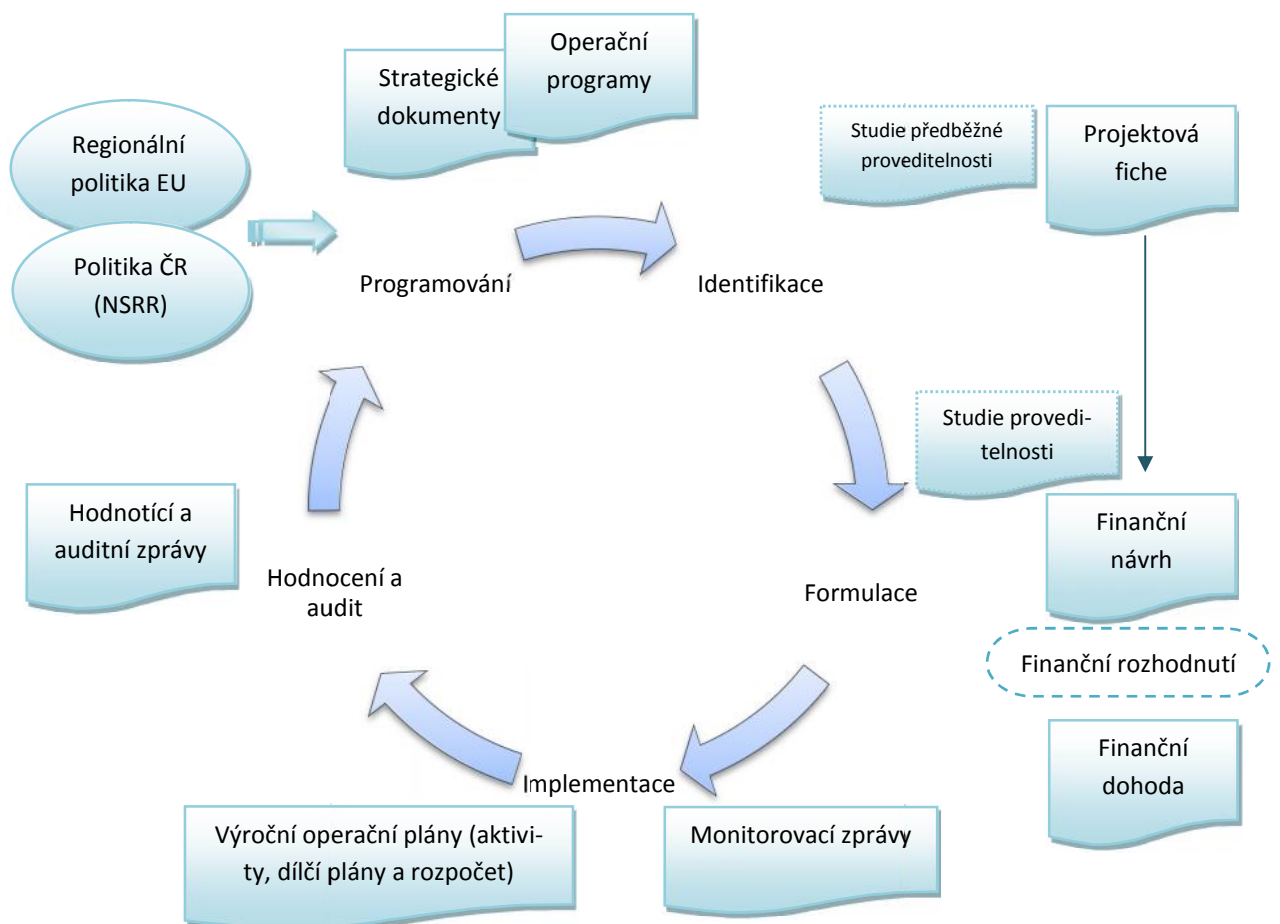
Strategické dokumenty

Operační programy

Studie předběžné proveditelnosti

Projektová fiche

Regionální politika EU

Politika ČR (NSRR)

Programování

Identifikace

Studie proveditelnosti

Hodnotící a auditní zprávy

Hodnocení a audit

Finanční návrh

Formulace

Finanční rozhodnutí

Finanční dohoda

Implementace

Výroční operační plány (aktivity, dílčí plány a rozpočet)

Monitorovací zprávy